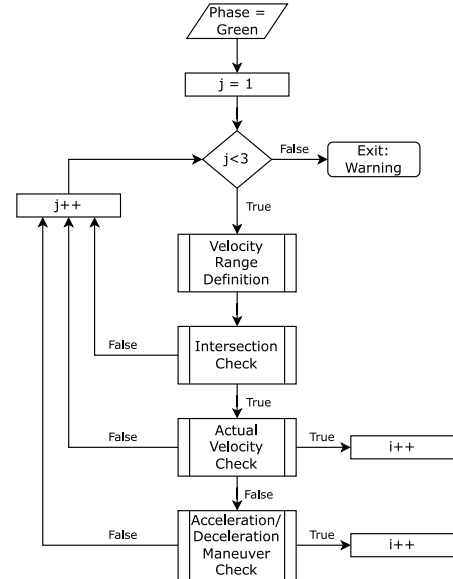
Phase = Green

j = 1

j<3

False

Exit: Warning

j++

True

Velocity Range Definition

False

Intersection Check

True

False

Actual Velocity Check

True

i++

False

False

Acceleration/ Deceleration Maneuver Check

True

i++